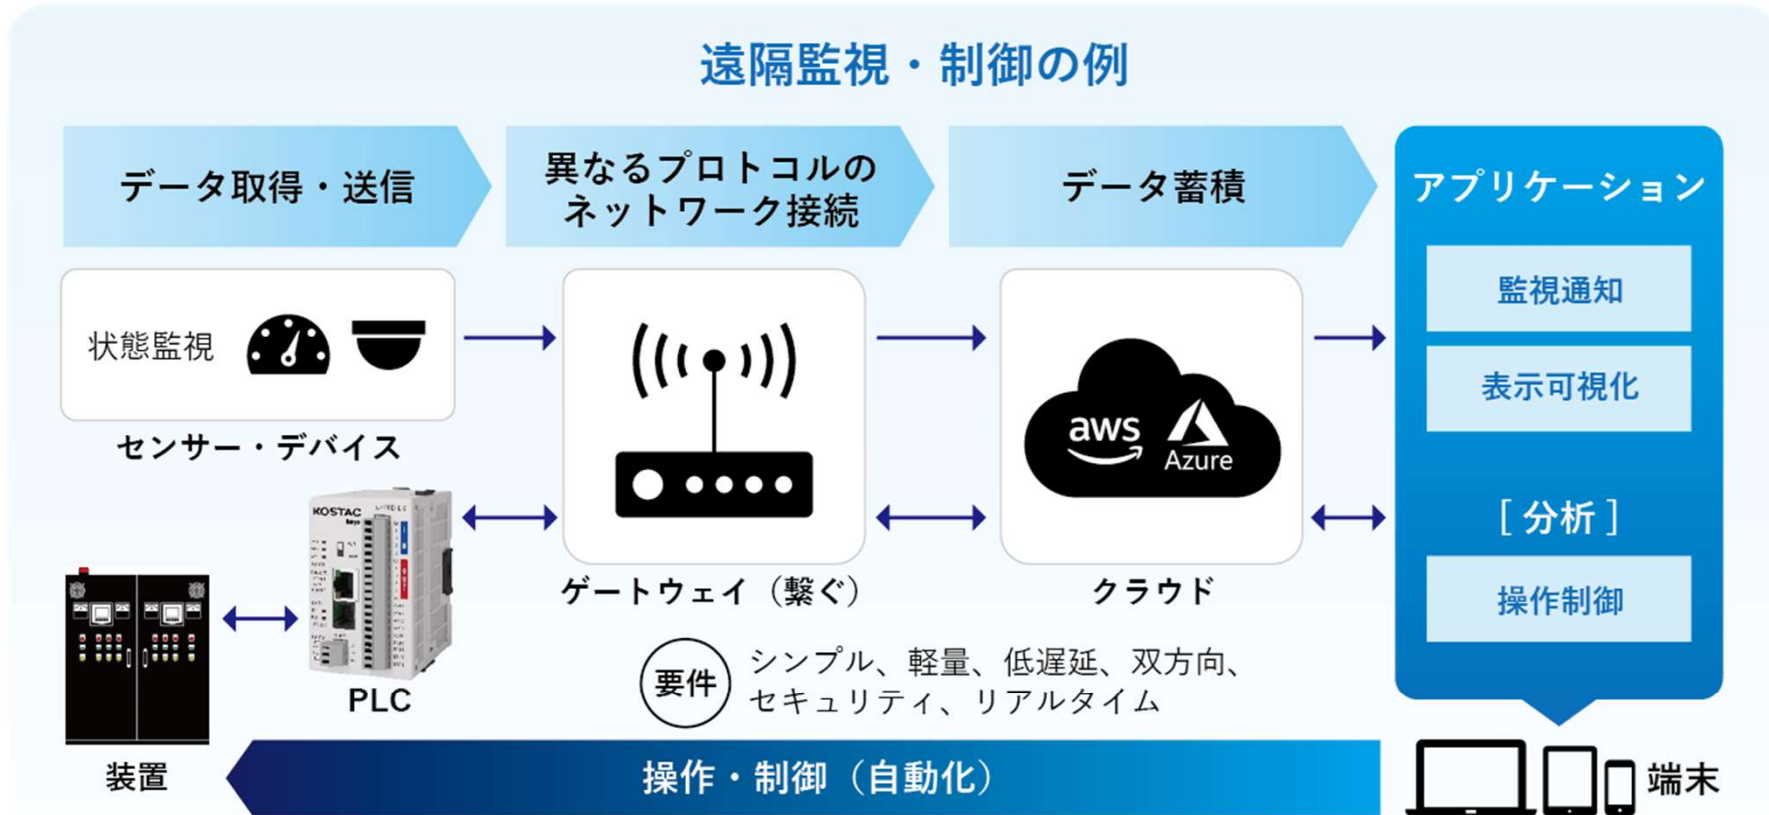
遠隔監視・制御の例

データ取得・送信

異なるプロトコルのネットワーク接続

データ蓄積

アプリケーション

状態監視

センサー・デバイス

KOSTAC

PLC

装置

ゲートウェイ（繋ぐ）

aws

Azure

クラウド

監視通知

表示可視化

［分析］

操作制御

要件

シンプル、軽量、低遅延、双方向、セキュリティ、リアルタイム

操作・制御（自動化）

端末